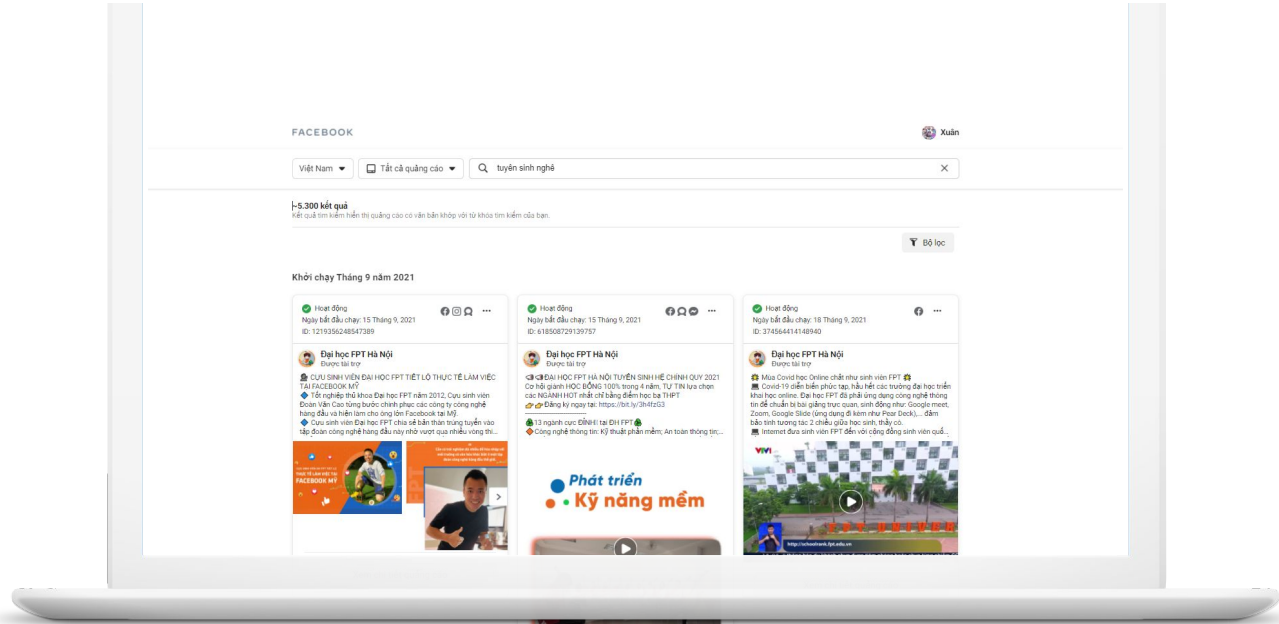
FACEBOOK

Xuân

Việt Nam ▾ Tất cả quảng cáo ▾ tuyên sinh nghề ×

~5.300 kết quả
Kết quả tìm kiếm hiển thị quảng cáo có văn bản khớp với từ khóa tìm kiếm của bạn.

Bộ lọc

Khởi chạy Tháng 9 năm 2021

Hoạt động
Ngày bắt đầu chạy: 15 Tháng 9, 2021
ID: 1219356248547389

Đại học FPT Hà Nội
Được tài trợ
CỰU SINH VIÊN ĐẠI HỌC FPT TIẾT LỘ THỰC TẾ LÀM VIỆC TẠI FACEBOOK MỸ
Tốt nghiệp thủ khoa Đại học FPT năm 2012, Cựu sinh viên Đoàn Văn Cao từng bước chinh phục các công ty công nghệ hàng đầu và hiện làm cho ông lớn Facebook tại Mỹ.
Cựu sinh viên Đại học FPT chia sẻ bản thân trúng tuyển vào tập đoàn công nghệ hàng đầu này nhờ vượt qua nhiều vòng thi...

THỰC TẾ LÀM VIỆC TẠI FACEBOOK MỸ

Hoạt động
Ngày bắt đầu chạy: 15 Tháng 9, 2021
ID: 618508729139757

Đại học FPT Hà Nội
Được tài trợ
ĐẠI HỌC FPT HÀ NỘI TUYỂN SINH HỆ CHÍNH QUY 2021
Cơ hội giành HỌC BỔNG 100% trong 4 năm, TỰ TIN lựa chọn các NGÀNH HOT nhất chỉ bằng điểm học bạ THPT
Đăng ký ngay tại: https://bit.ly/3h4fzG3
13 ngành cực ĐỈNH! tại ĐH FPT
Công nghệ thông tin: Kỹ thuật phần mềm; An toàn thông tin;...

Phát triển Kỹ năng mềm

Hoạt động
Ngày bắt đầu chạy: 18 Tháng 9, 2021
ID: 374564414148940

Đại học FPT Hà Nội
Được tài trợ
Mùa Covid học Online chất như sinh viên FPT
Covid-19 diễn biến phức tạp, hầu hết các trường đại học triển khai học online. Đại học FPT đã phải ứng dụng công nghệ thông tin để chuẩn bị bài giảng trực quan, sinh động như: Google meet, Zoom, Google Slide (ứng dụng đi kèm như Pear Deck),... đảm bảo tính tương tác 2 chiều giữa học sinh, thầy cô.
Internet đưa sinh viên FPT đến với cộng đồng sinh viên quố...

VTV1
http://schoolrank.fpt.edu.vn